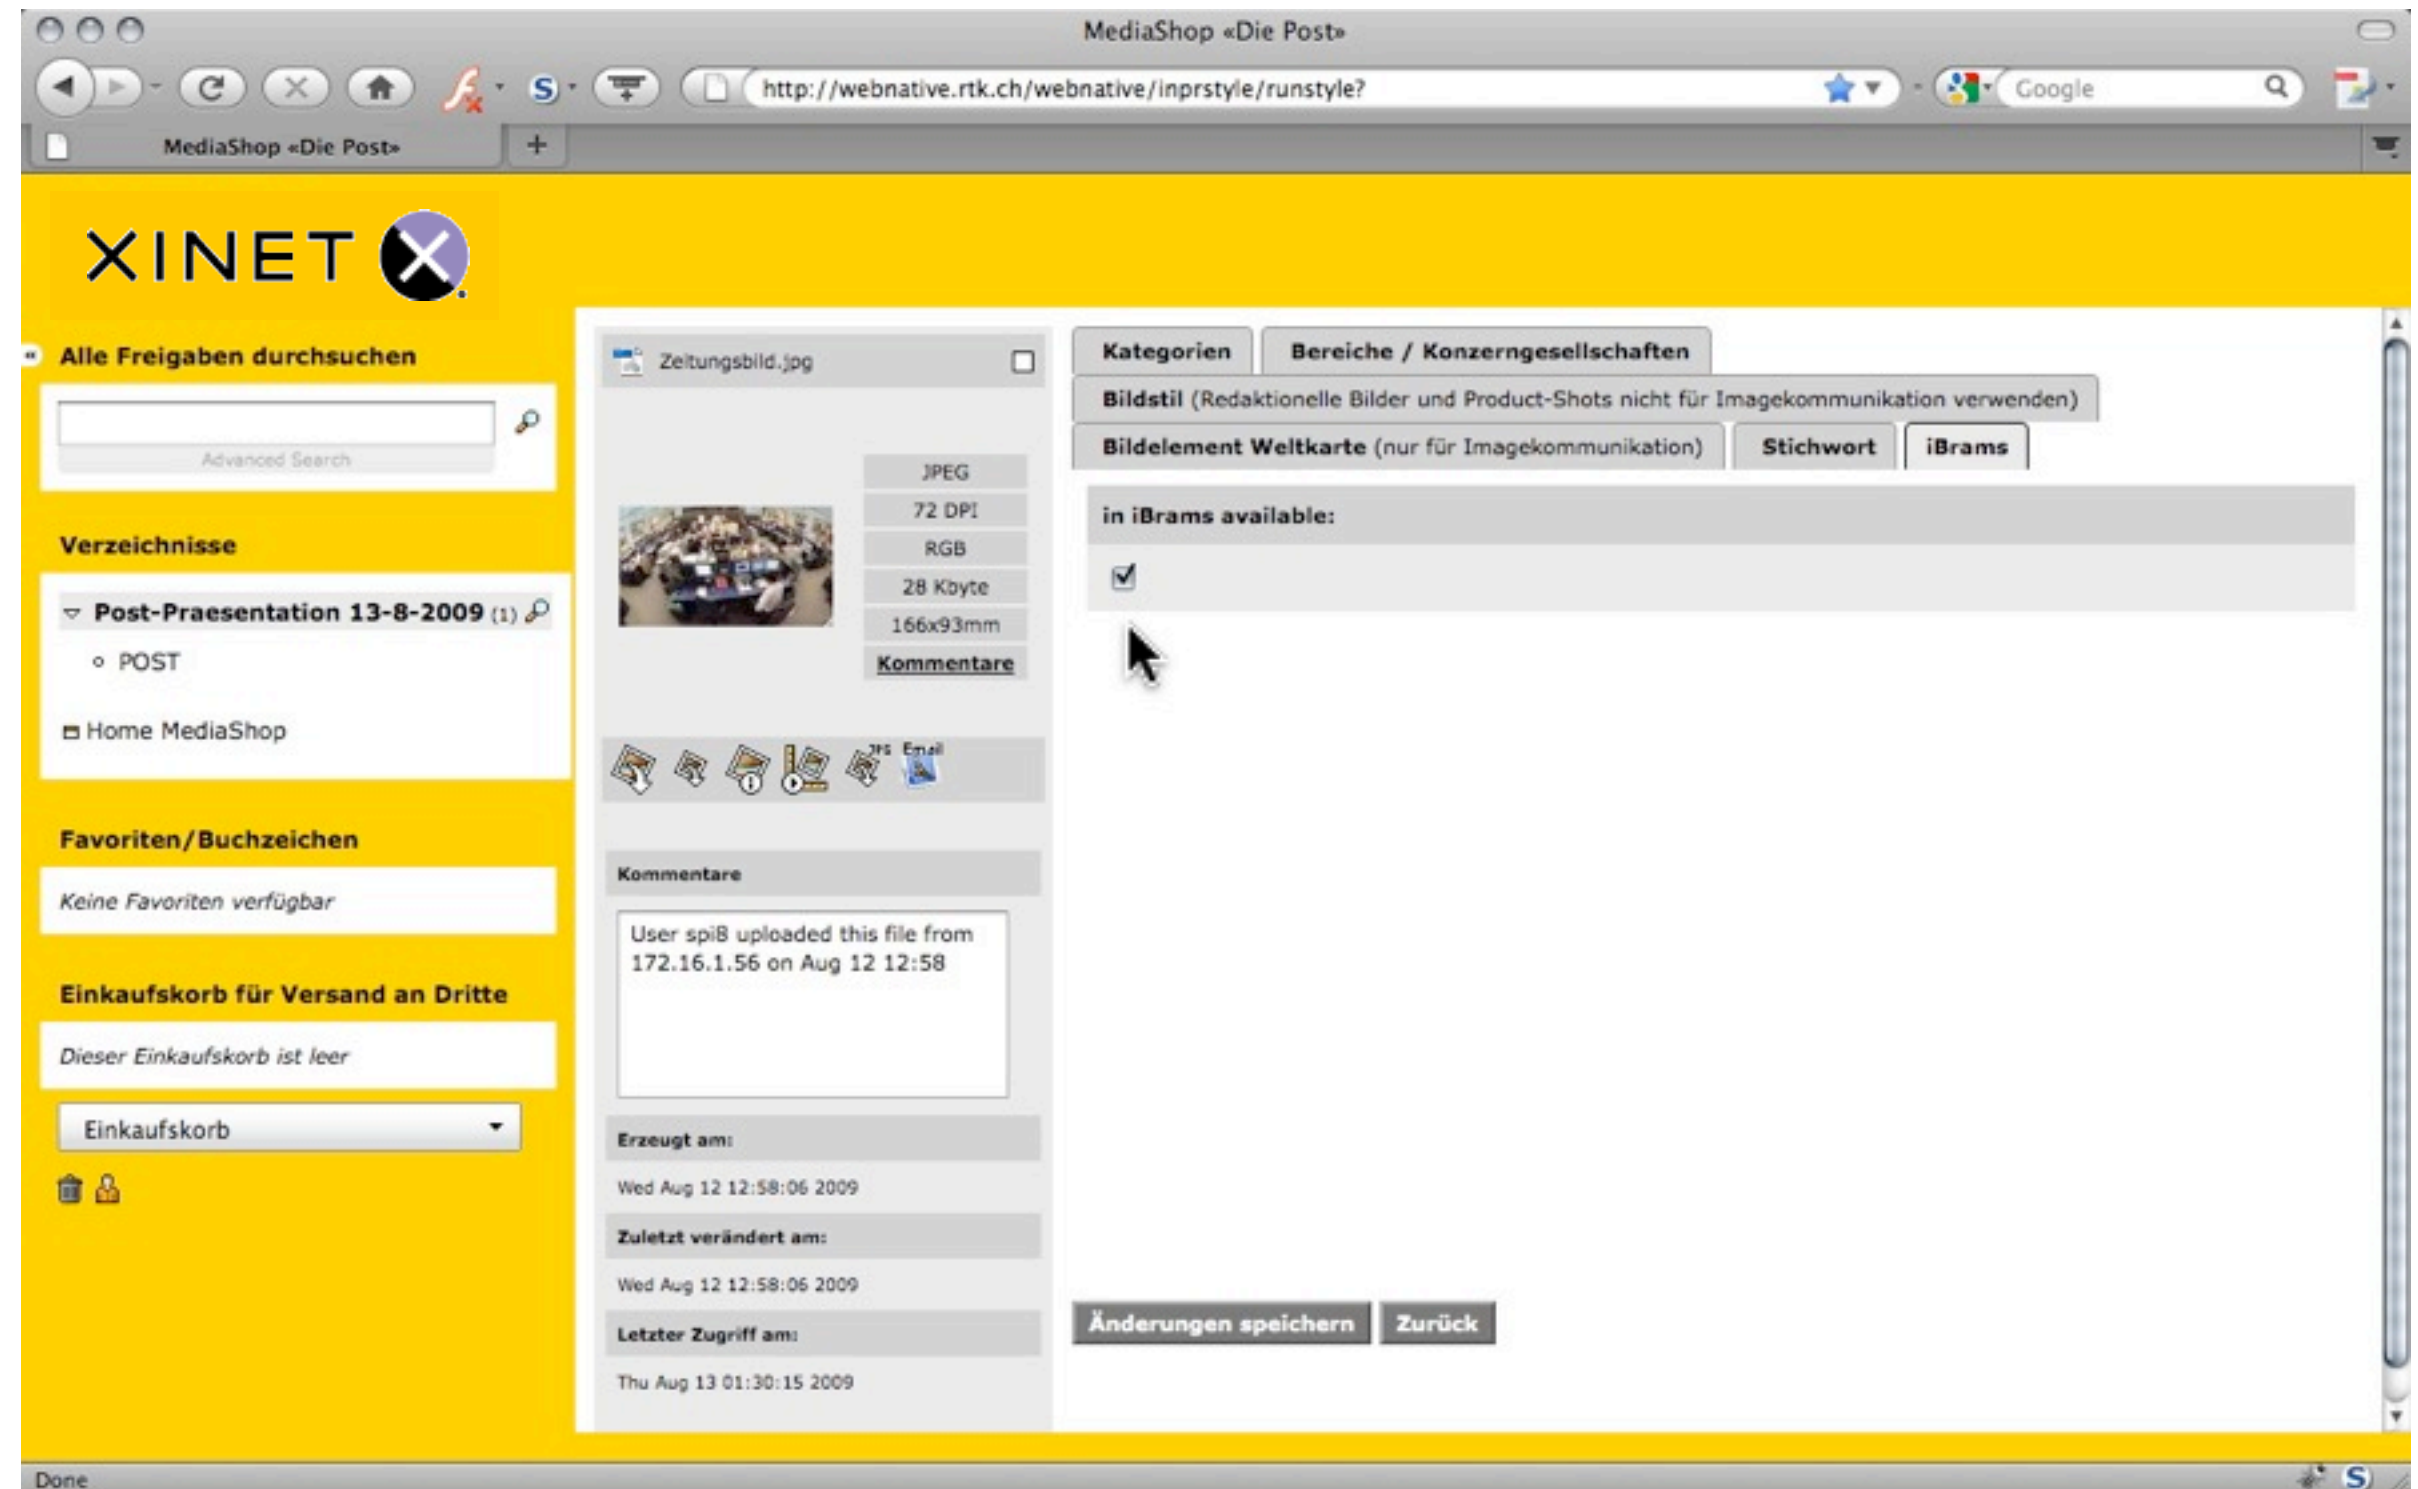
MediaShop «Die Post»

http://webnative.rtk.ch/webnative/inprstyle/runstyle?

Google

MediaShop «Die Post»

+

XINET

Alle Freigaben durchsuchen

Advanced Search

Verzeichnisse

Post-Praesentation 13-8-2009 (1)

POST

Home MediaShop

Favoriten/Buchzeichen

Keine Favoriten verfügbar

Einkaufskorb für Versand an Dritte

Dieser Einkaufskorb ist leer

Einkaufskorb

Zeitungsbild.jpg

JPEG

72 DPI

RGB

28 Kbyte

166x93mm

Kommentare

JPG Email

Kommentare

User spi8 uploaded this file from 172.16.1.56 on Aug 12 12:58

Erzeugt am:

Wed Aug 12 12:58:06 2009

Zuletzt verändert am:

Wed Aug 12 12:58:06 2009

Letzter Zugriff am:

Thu Aug 13 01:30:15 2009

Kategorien

Bereiche / Konzerngesellschaften

Bildstil (Redaktionelle Bilder und Product-Shots nicht für Imagekommunikation verwenden)

Bildelement Weltkarte (nur für Imagekommunikation)

Stichwort

iBrams

in iBrams available:

Änderungen speichern

Zurück

Done